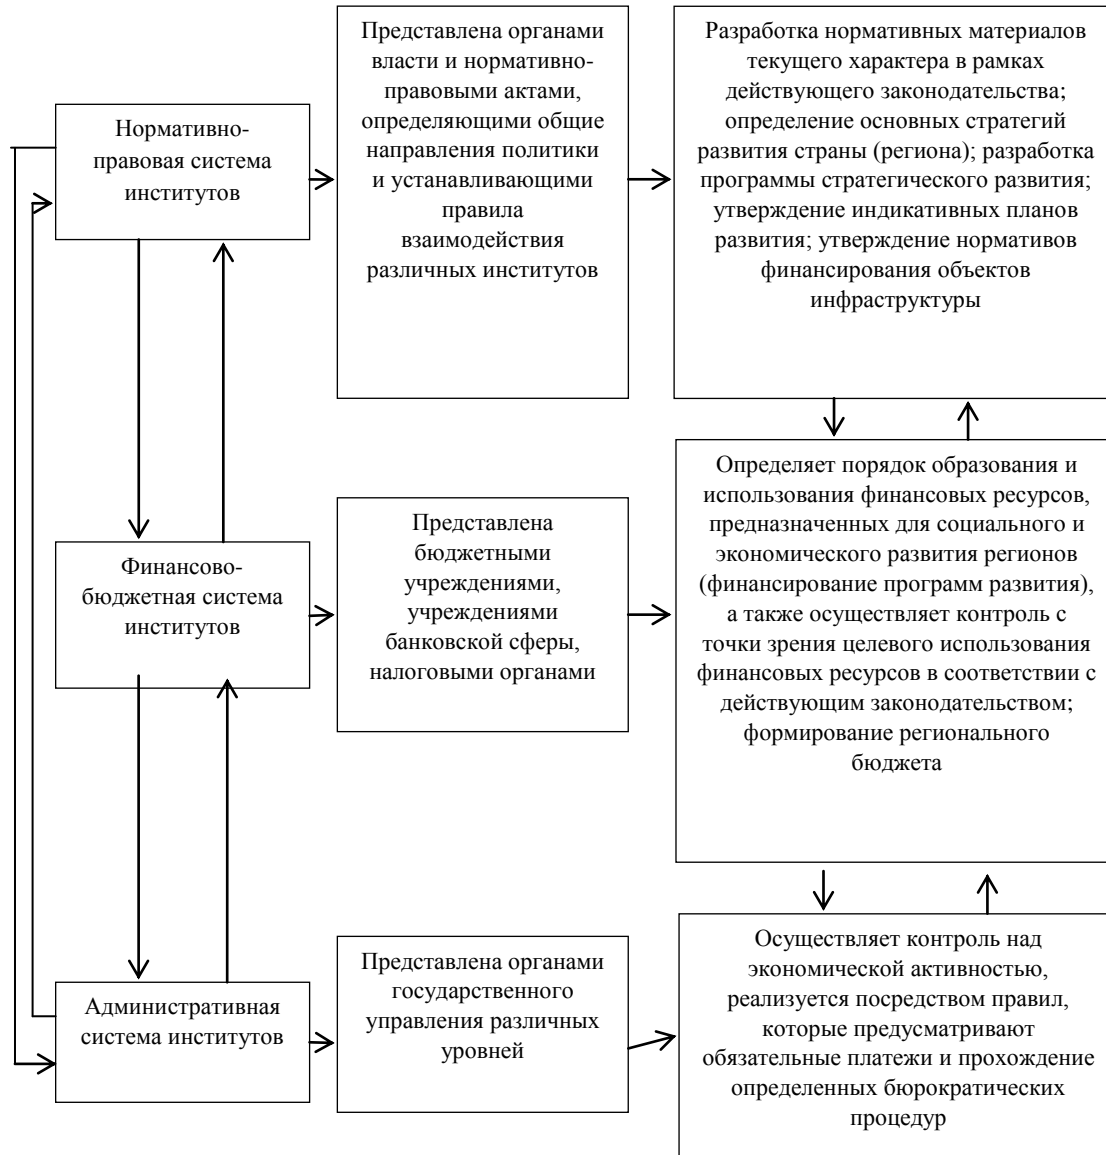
Нормативно-правовая система институтов

Представлена органами власти и нормативно-правовыми актами, определяющими общие направления политики и устанавливающими правила взаимодействия различных институтов

Разработка нормативных материалов текущего характера в рамках действующего законодательства; определение основных стратегий развития страны (региона); разработка программы стратегического развития; утверждение индикативных планов развития; утверждение нормативов финансирования объектов инфраструктуры

Финансово-бюджетная система институтов

Представлена бюджетными учреждениями, учреждениями банковской сферы, налоговыми органами

Определяет порядок образования и использования финансовых ресурсов, предназначенных для социального и экономического развития регионов (финансирование программ развития), а также осуществляет контроль с точки зрения целевого использования финансовых ресурсов в соответствии с действующим законодательством; формирование регионального бюджета

Административная система институтов

Представлена органами государственного управления различных уровней

Осуществляет контроль над экономической активностью, реализуется посредством правил, которые предусматривают обязательные платежи и прохождение определенных бюрократических процедур